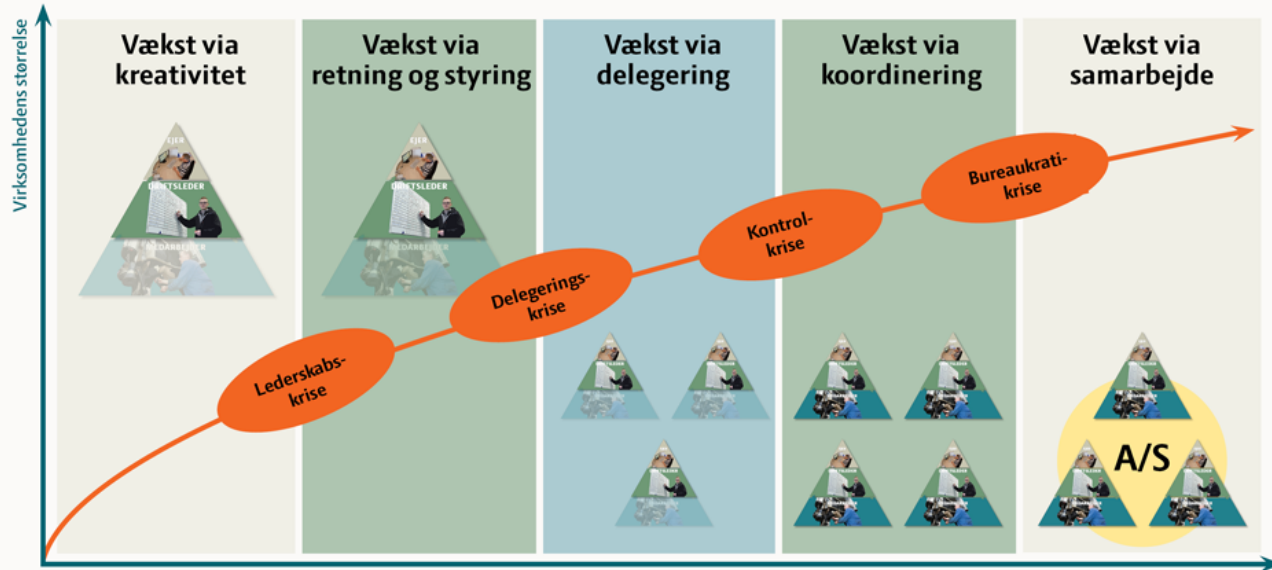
Virksomhedens størrelse

Vækst via kreativitet

Vækst via retning og styring

Vækst via delegering

Vækst via koordinering

Vækst via samarbejde

EJER
DRIFTSLEDER
MEDARBEJDER

EJER
DRIFTSLEDER
MEDARBEJDER

Lederskabs-krise

Delegerings-krise

Kontrol-krise

Bureaukrati-krise

A/S